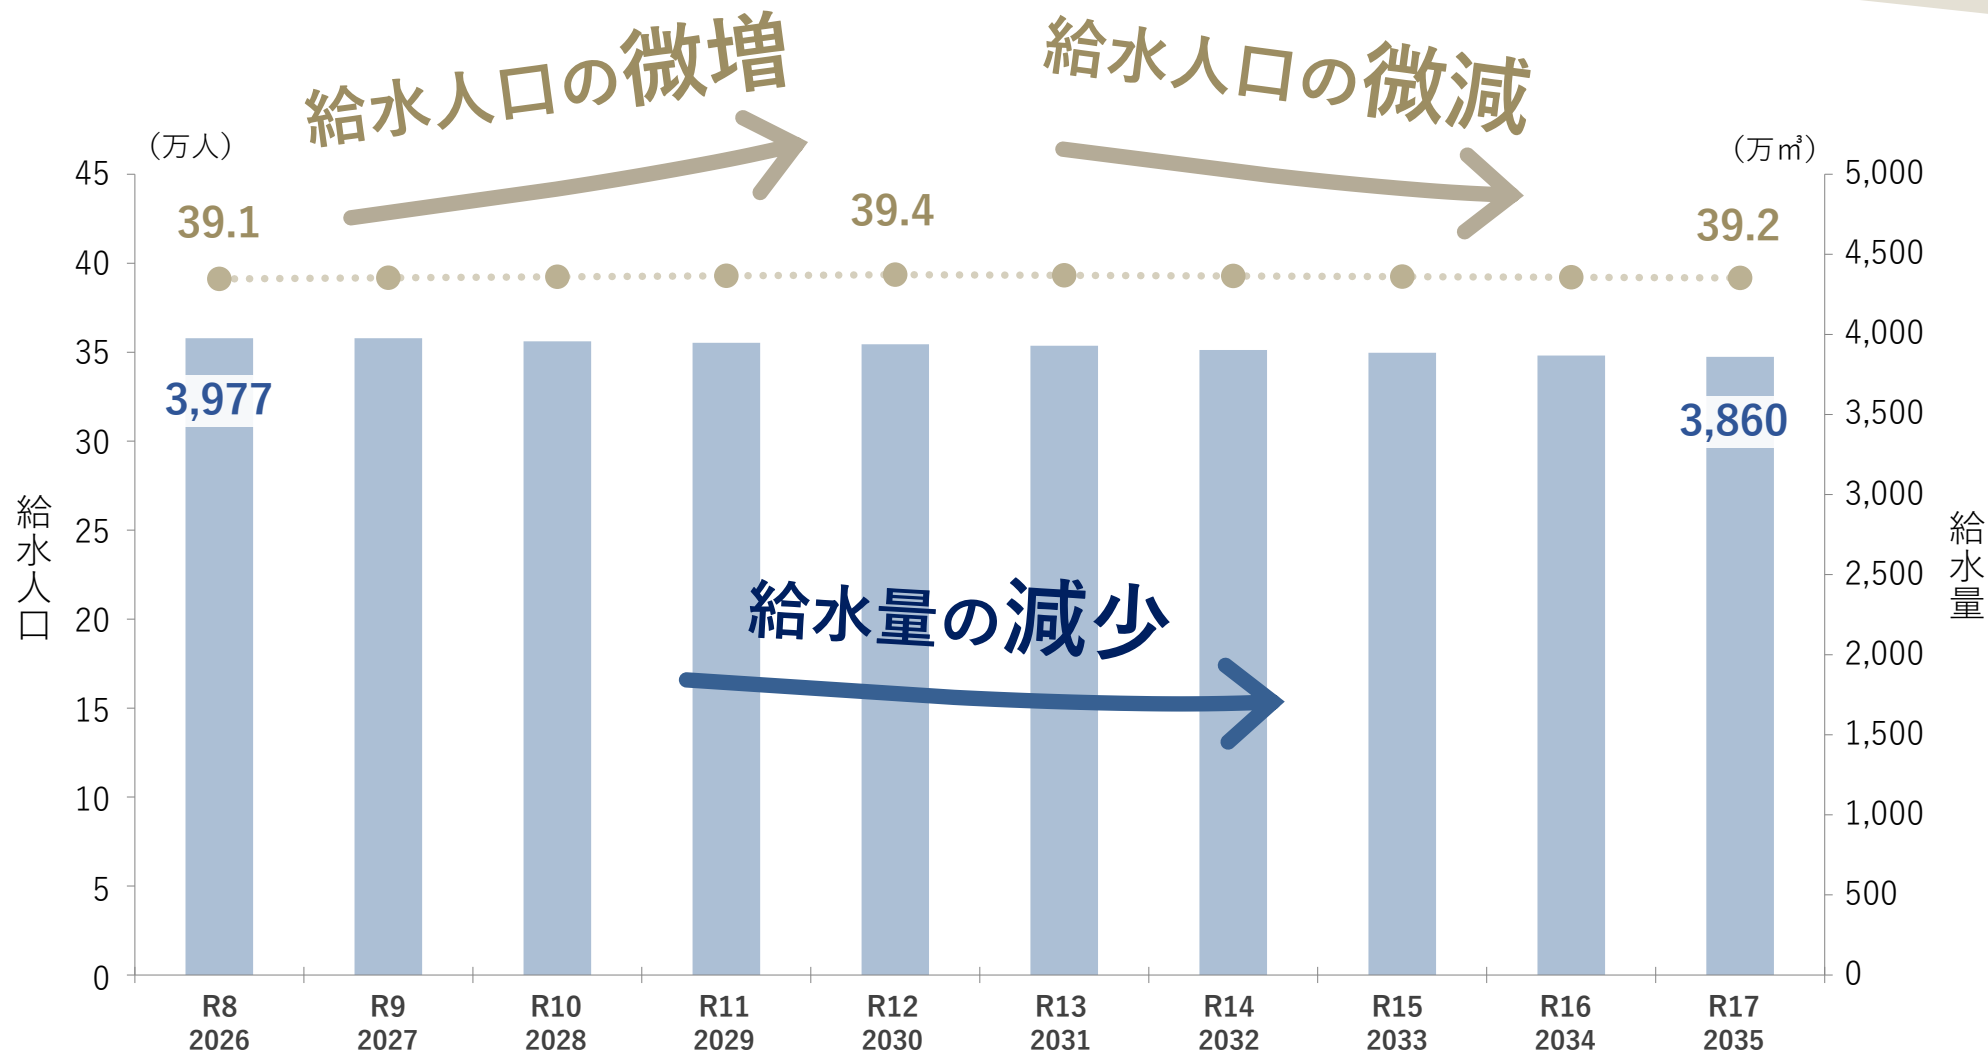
給水人口の微増

給水人口の微減

（万人）

（万㎥）

45
40
35
30
25
20
15
10
5
0

給水人口

5,000
4,500
4,000
3,500
3,000
2,500
2,000
1,500
1,000
500
0

給水量

39.1

39.4

39.2

3,977

3,860

給水量の減少

R8
2026

R9
2027

R10
2028

R11
2029

R12
2030

R13
2031

R14
2032

R15
2033

R16
2034

R17
2035